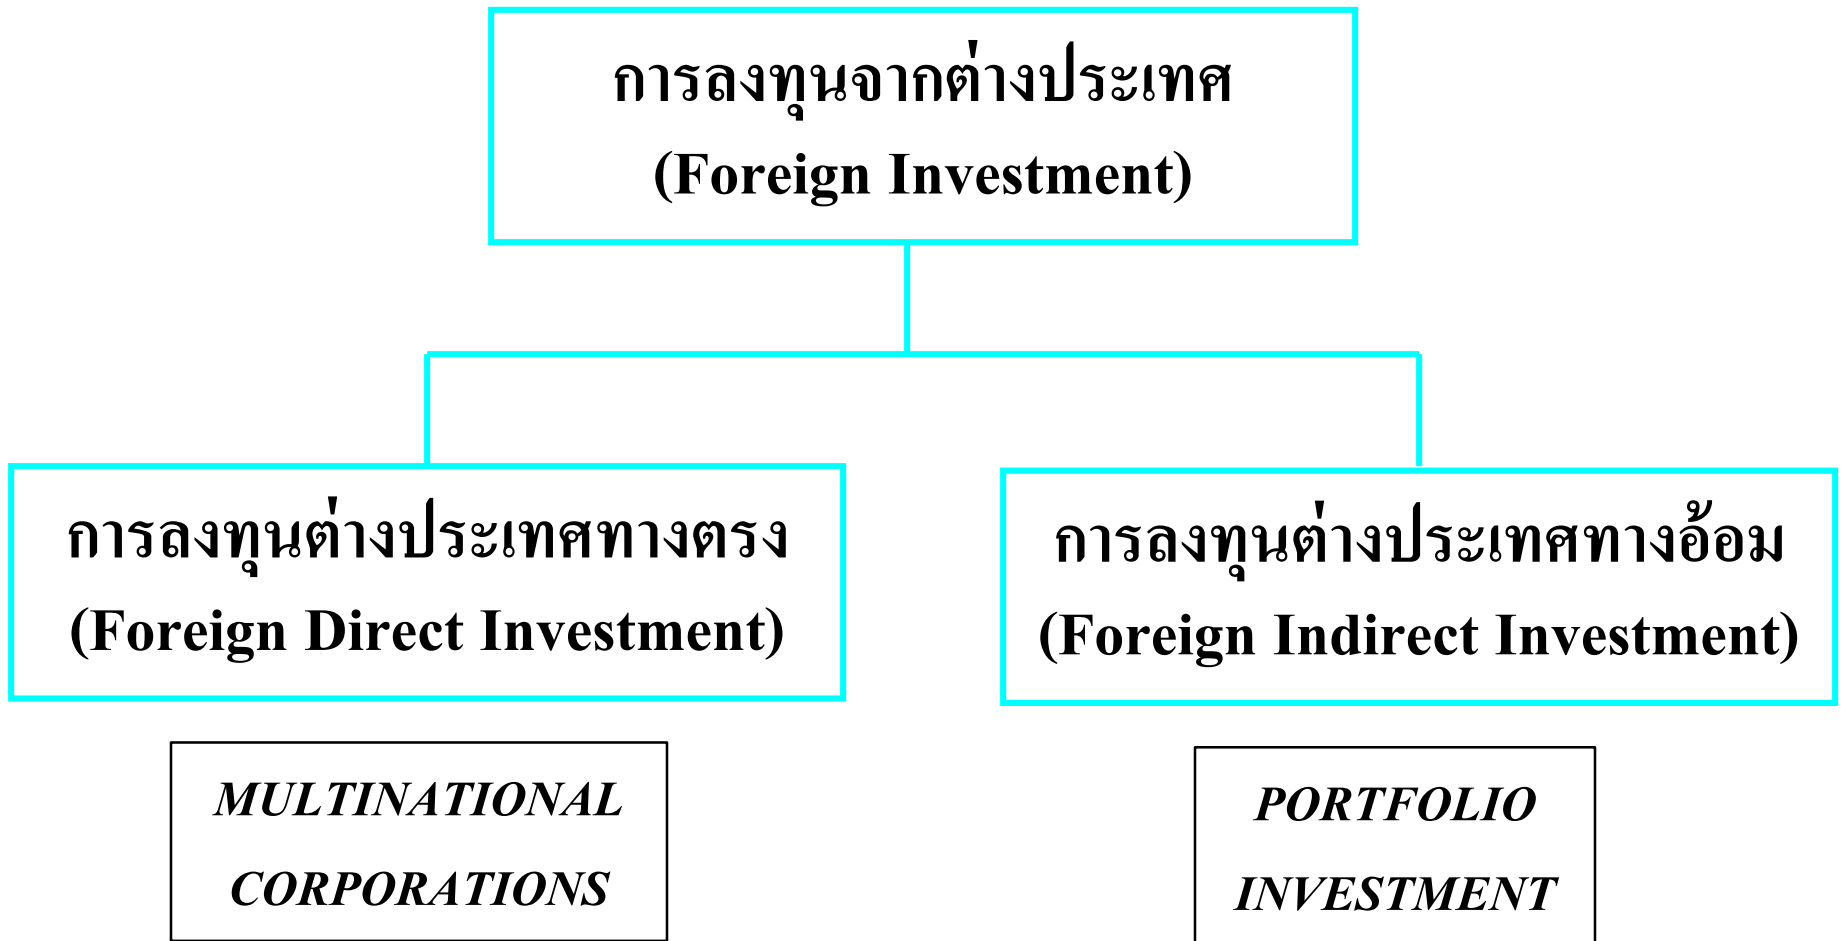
การลงทุนจากต่างประเทศ
(Foreign Investment)

การลงทุนต่างประเทศทางตรง
(Foreign Direct Investment)

การลงทุนต่างประเทศทางอ้อม
(Foreign Indirect Investment)

MULTINATIONAL CORPORATIONS

PORTFOLIO INVESTMENT